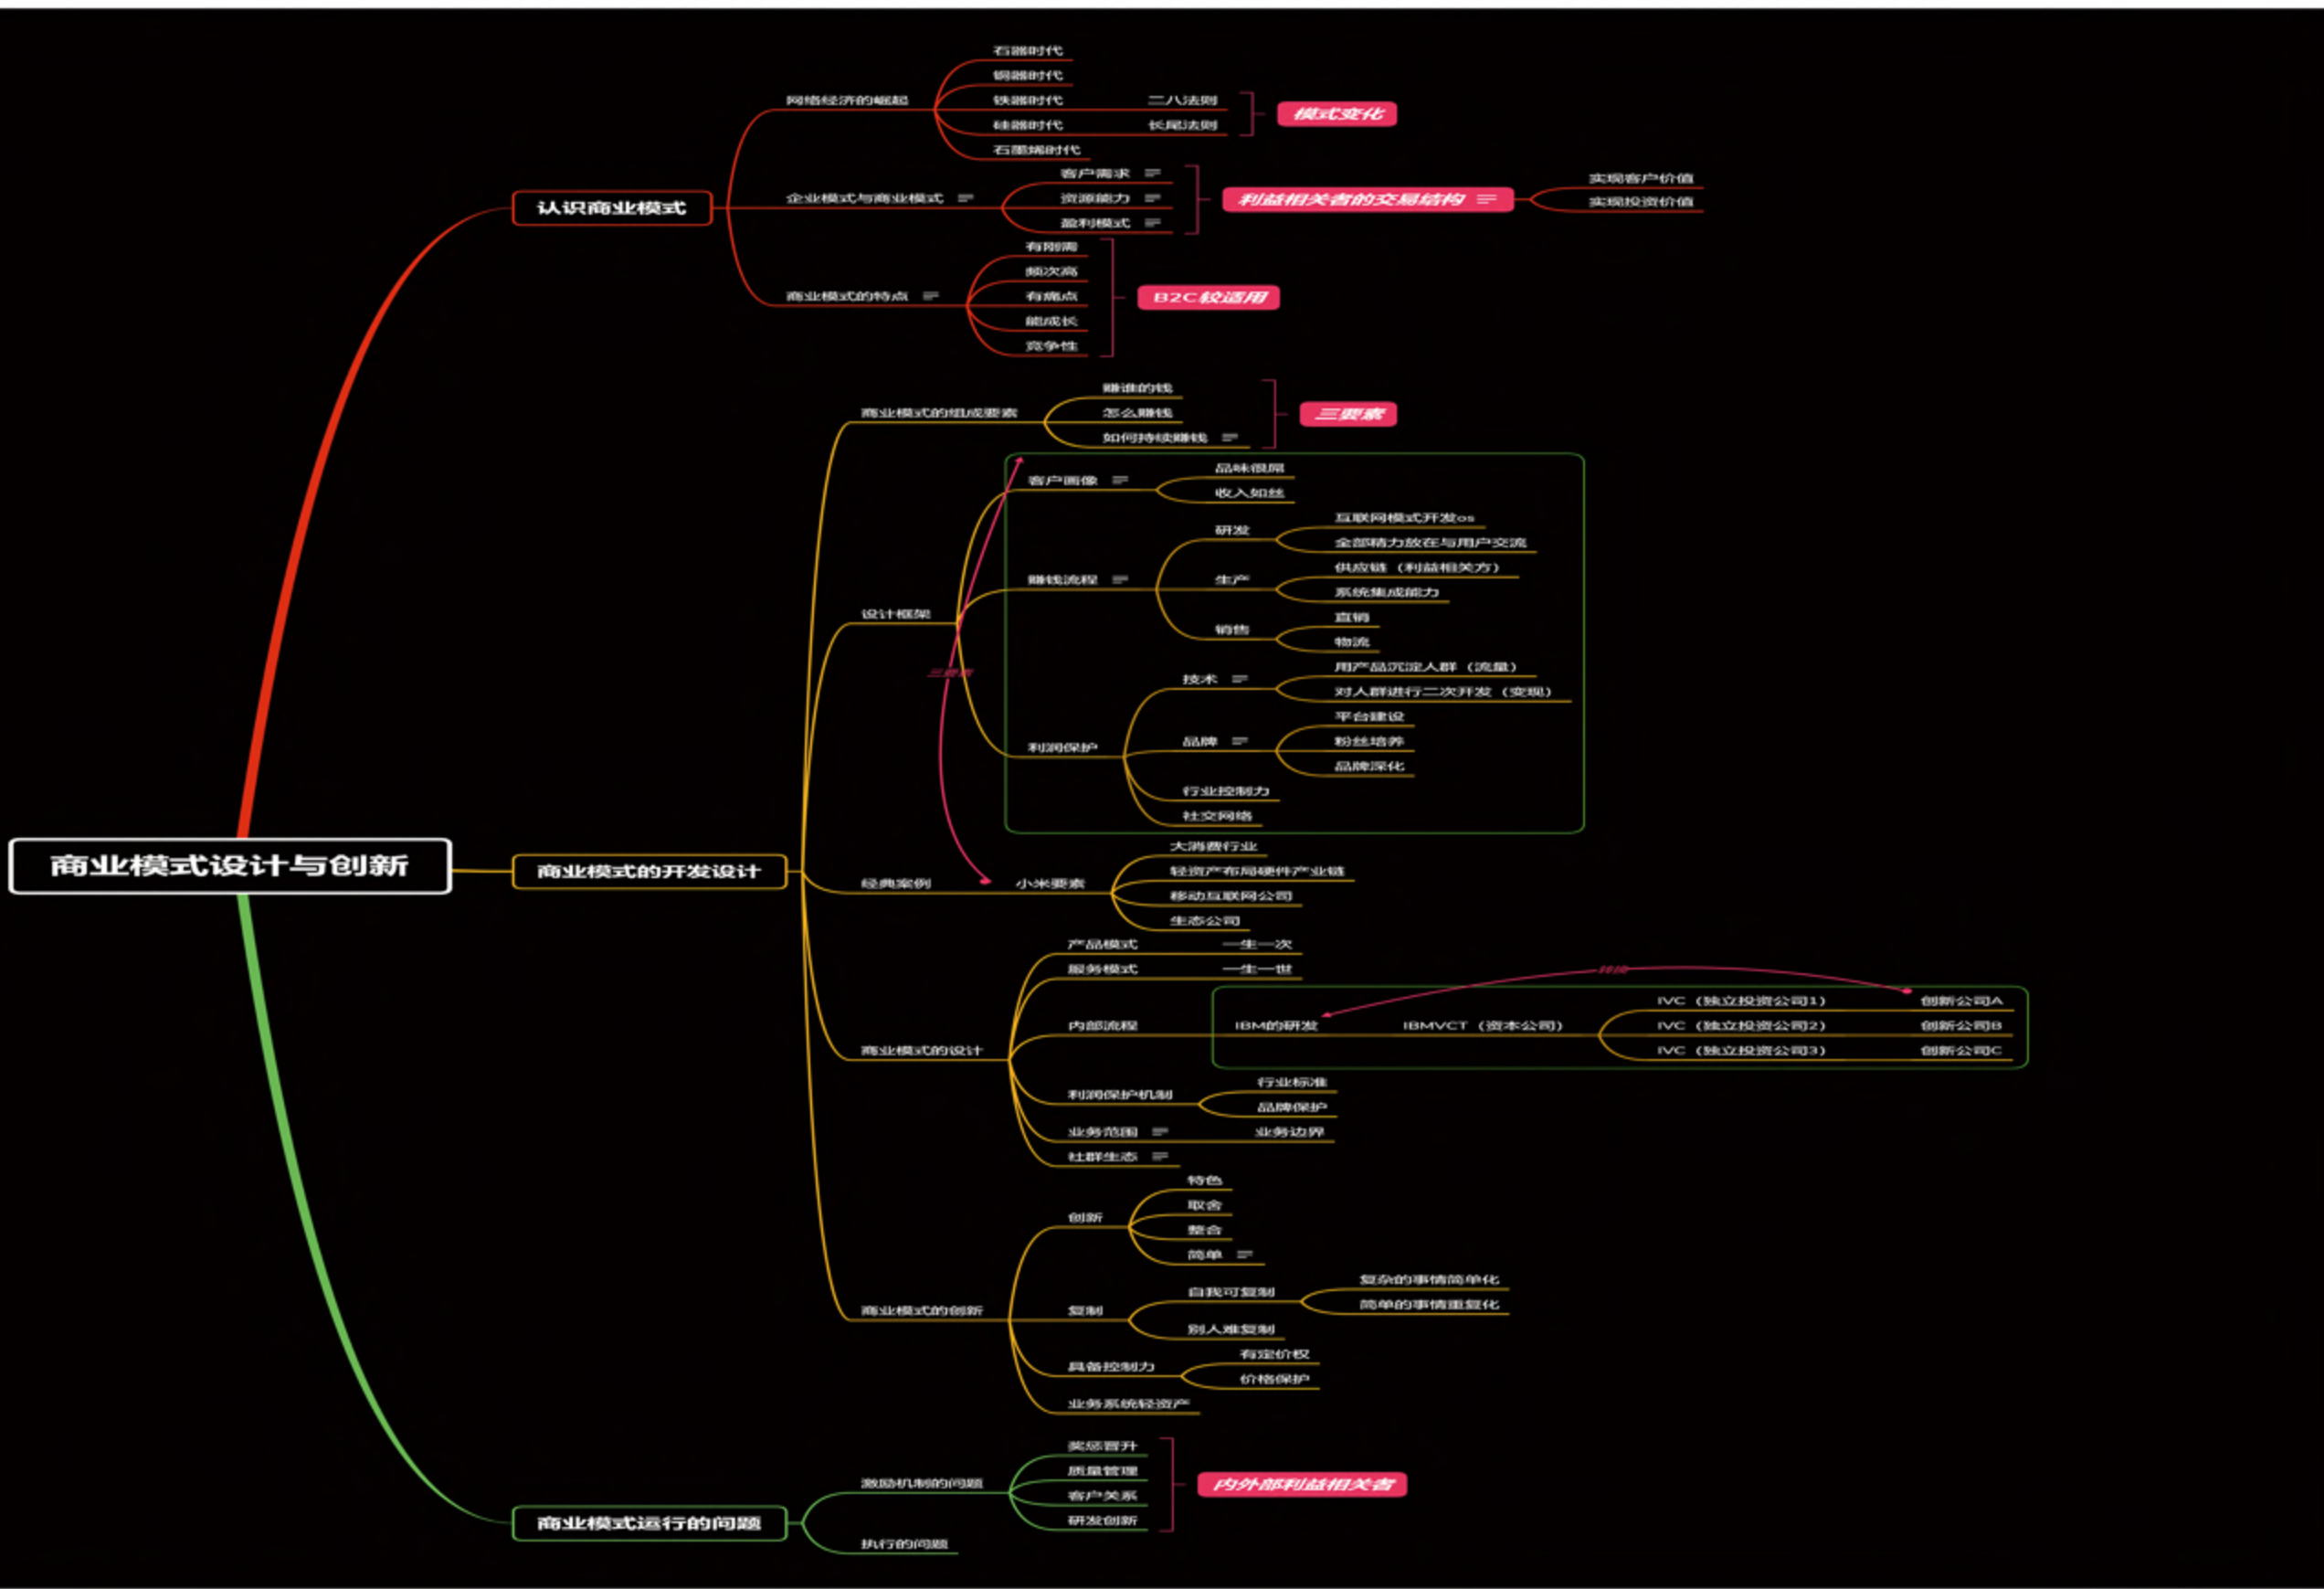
商业模式设计与创新

认识商业模式

网络经济的崛起
石器时代
铜器时代
铁器时代
硅器时代
石墨烯时代
二八法则
长尾法则
模式变化

企业模式与商业模式
客户需求
资源能力
盈利模式
利益相关者的交易结构
实现客户价值
实现投资价值

商业模式的特点
有刚需
频次高
有痛点
能成长
竞争性
B2C较适用

商业模式的开发设计

商业模式的组成要素
赚谁的钱
怎么赚钱
如何持续赚钱
三要素

设计框架
客户画像
品味很高
收入如丝
赚钱流程
研发
互联网模式开发os
全部精力放在与用户交流
生产
供应链（利益相关方）
系统集成能力
销售
直销
物流
利润保护
技术
用产品沉淀人群（流量）
对人群进行二次开发（变现）
品牌
平台建设
粉丝培养
品牌深化
行业控制力
社交网络
三要素

经典案例
小米要素
大消费行业
轻资产布局硬件产业链
移动互联网公司
生态公司

商业模式的设计
产品模式
一生一次
服务模式
一生一世
内部流程
IBM的研发
IBMVCT（资本公司）
IVC（独立投资公司1）
IVC（独立投资公司2）
IVC（独立投资公司3）
创新公司A
创新公司B
创新公司C
并购
利润保护机制
行业标准
品牌保护
业务范围
业务边界
社群生态

商业模式的创新
创新
特色
取舍
整合
简单
复制
自我可复制
复杂的事情简单化
简单的事情重复化
别人难复制
具备控制力
有定价权
价格保护
业务系统轻资产

商业模式运行的问题

激励机制的问题
奖惩晋升
质量管理
客户关系
研发创新
内外部利益相关者

执行的问题